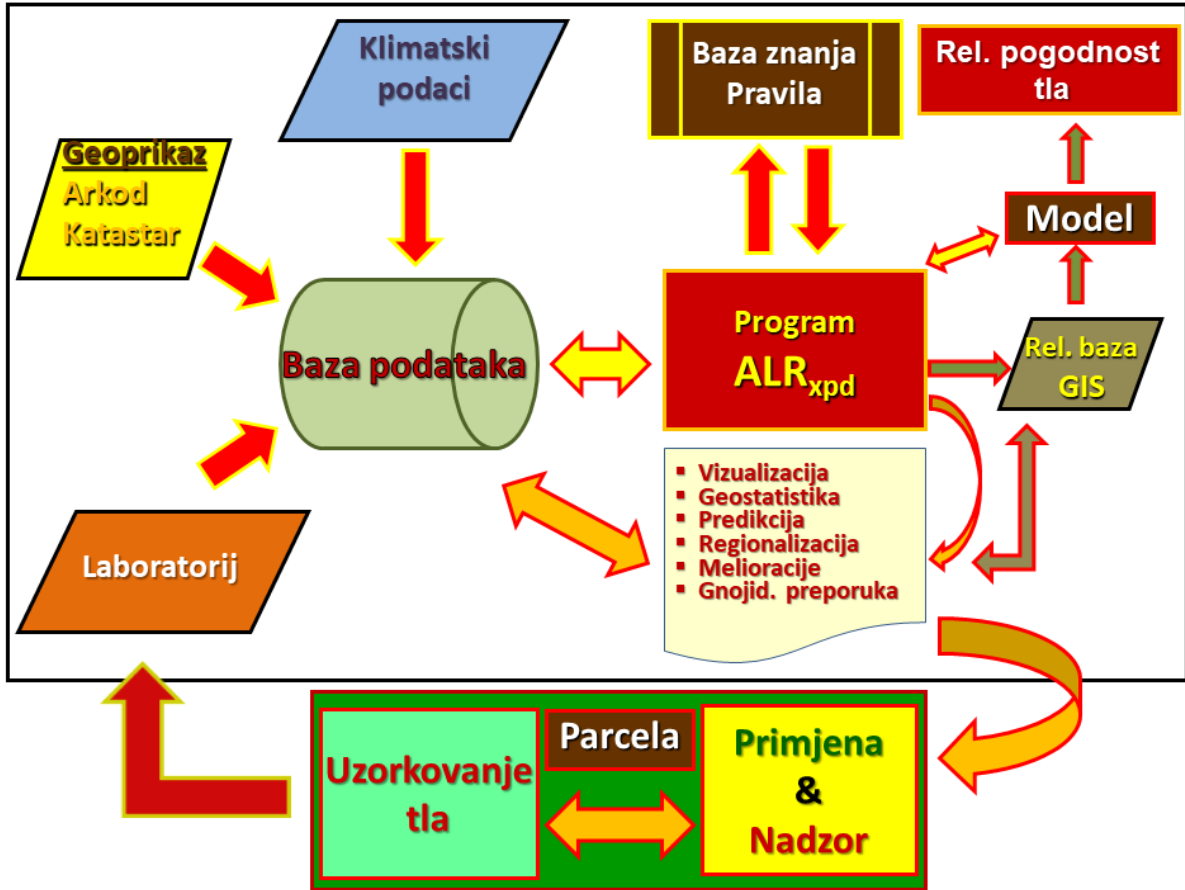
Klimatski podaci

Baza znanja Pravila

Rel. pogodnost tla

Geoprikaz
Arkod
Katastar

Model

Baza podataka

Program
$ALR_{xpd}$

Rel. baza GIS

- Vizualizacija
- Geostatistika
- Predikcija
- Regionalizacija
- Melioracije
- Gnojid. preporuka

Laboratorij

Uzorkovanje tla

Parcela

Primjena
&
Nadzor